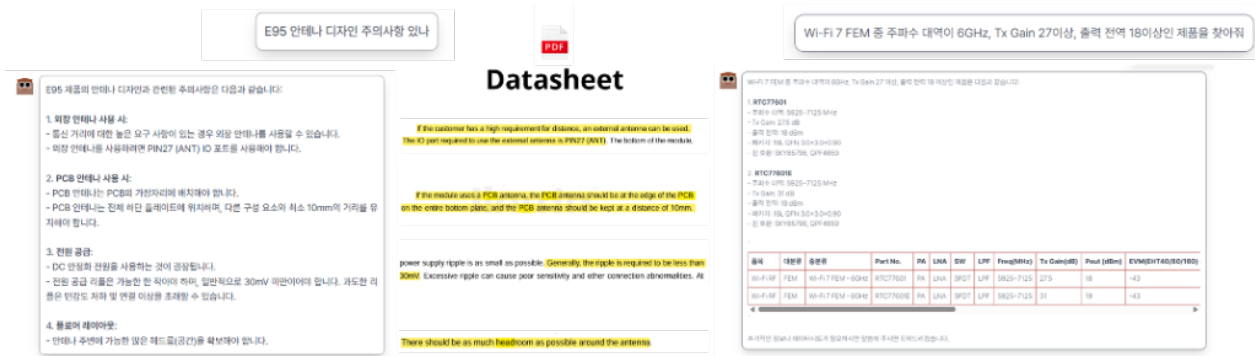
E95 안테나 디자인 주의사항 있나

PDF

Datasheet

Wi-Fi 7 FEM 중 주파수 대역이 6GHz, Tx Gain 27이상, 출력 전력 18이상인 제품을 찾아줘

E95 제품의 안테나 디자인과 관련된 주의사항은 다음과 같습니다:

1. 외장 안테나 사용 시:
- 통신 거리에 대한 높은 요구 사항이 있는 경우 외장 안테나를 사용할 수 있습니다.
- 외장 안테나를 사용하려면 PIN27 (ANT) IO 포트를 사용해야 합니다.

2. PCB 안테나 사용 시:
- PCB 안테나는 PCB의 가장자리에 배치해야 합니다.
- PCB 안테나는 전체 하단 플레이트에 위치하며, 다른 구성 요소와 최소 10mm의 거리를 유지해야 합니다.

3. 전원 공급:
- DC 안정화 전원을 사용하는 것이 권장됩니다.
- 전원 공급 리플은 가능한 한 작아야 하며, 일반적으로 30mV 미만이어야 합니다. 과도한 리플은 민감도 저하 및 연결 이상을 초래할 수 있습니다.

4. 플로어 레이아웃:
- 안테나 주변에 가능한 많은 헤드룸(공간)을 확보해야 합니다.

If the customer has a high requirement for distance, an external antenna can be used. The IO port required to use the external antenna is PIN27 (ANT). The bottom of the module.

If the module uses a PCB antenna, the PCB antenna should be at the edge of the PCB on the entire bottom plate, and the PCB antenna should be kept at a distance of 10mm.

power supply ripple is as small as possible. Generally, the ripple is required to be less than 30mV. Excessive ripple can cause poor sensitivity and other connection abnormalities. At

There should be as much headroom as possible around the antenna.

Wi-Fi 7 FEM 중 주파수 대역이 6GHz, Tx Gain 27 이상, 출력 전력 18 이상인 제품은 다음과 같습니다:

1. RTC7760I
- 주파수 대역: 5825~7125 MHz
- Tx Gain: 27.5 dB
- 출력 전력: 18 dBm
- 패키지: 16L QFN 3.0×3.0×0.90
- 핀 호환: SKY85786, QPF4659

2. RTC7760IE
- 주파수 대역: 5825~7125 MHz
- Tx Gain: 31 dB
- 출력 전력: 18 dBm
- 패키지: 16L QFN 3.0×3.0×0.90
- 핀 호환: SKY85786, QPF4659

| 응용 | 대분류 | 중분류 | Part No. | PA | LNA | SW | LPF | Freq(MHz) | Tx Gain(dB) | Pout (dBm) | EVM(EHT40/80/160) |
|---|---|---|---|---|---|---|---|---|---|---|---|
| Wi-Fi RF | FEM | Wi-Fi 7 FEM - 6GHz | RTC7760I | PA | LNA | SPDT | LPF | 5825~7125 | 27.5 | 18 | -43 |
| Wi-Fi RF | FEM | Wi-Fi 7 FEM - 6GHz | RTC7760IE | PA | LNA | SPDT | LPF | 5825~7125 | 31 | 18 | -43 |

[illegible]